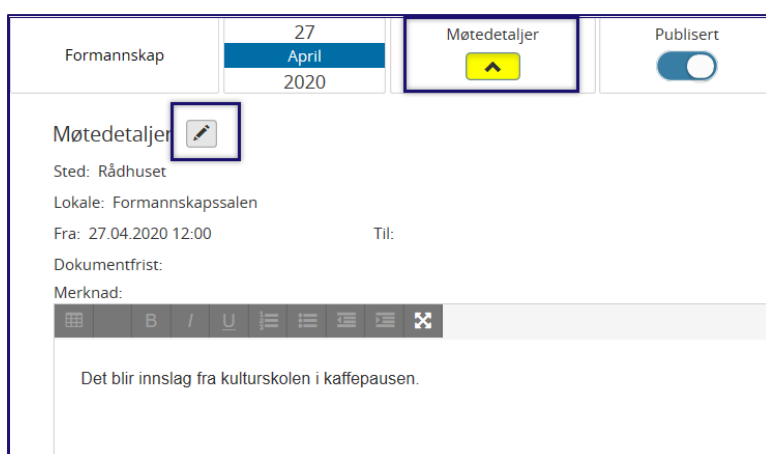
Formannskap

27
April
2020

Møtedetaljer

Publisert

Møtedetaljer

Sted: Rådhuset

Lokale: Formannskapssalen

Fra: 27.04.2020 12:00

Til:

Dokumentfrist:

Merknad:

B I U

Det blir innslag fra kulturskolen i kaffepausen.